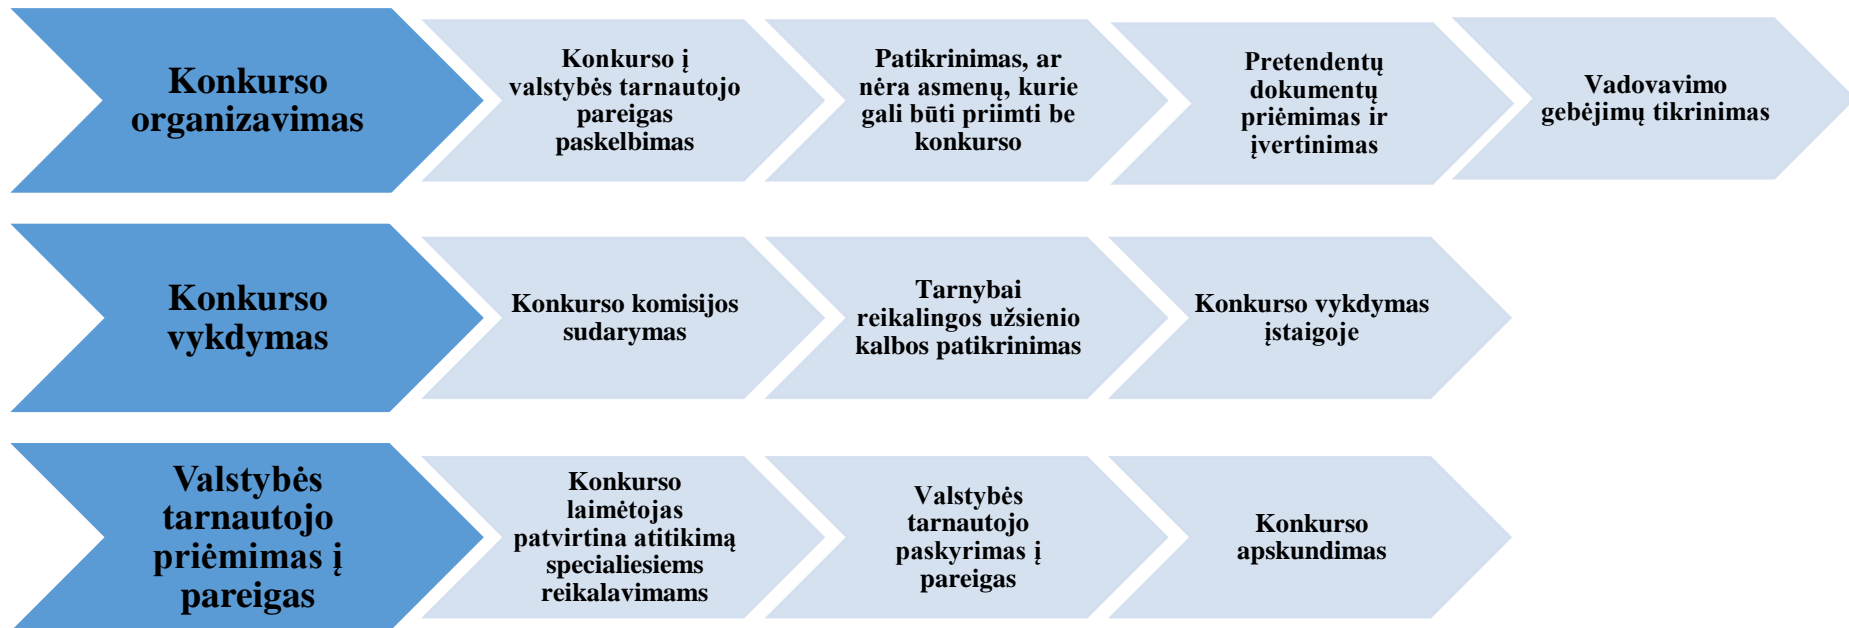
Konkurso organizavimas

Konkurso į valstybės tarnautojo pareigas paskelbimas

Patikrinimas, ar nėra asmenų, kurie gali būti priimti be konkurso

Pretendentų dokumentų priėmimas ir įvertinimas

Vadovavimo gebėjimų tikrinimas

Konkurso vykdymas

Konkurso komisijos sudarymas

Tarnybai reikalingos užsienio kalbos patikrinimas

Konkurso vykdymas įstaigoje

Valstybės tarnautojo priėmimas į pareigas

Konkurso laimėtojas patvirtina atitikimą specialiesiems reikalavimams

Valstybės tarnautojo paskyrimas į pareigas

Konkurso apskundimas